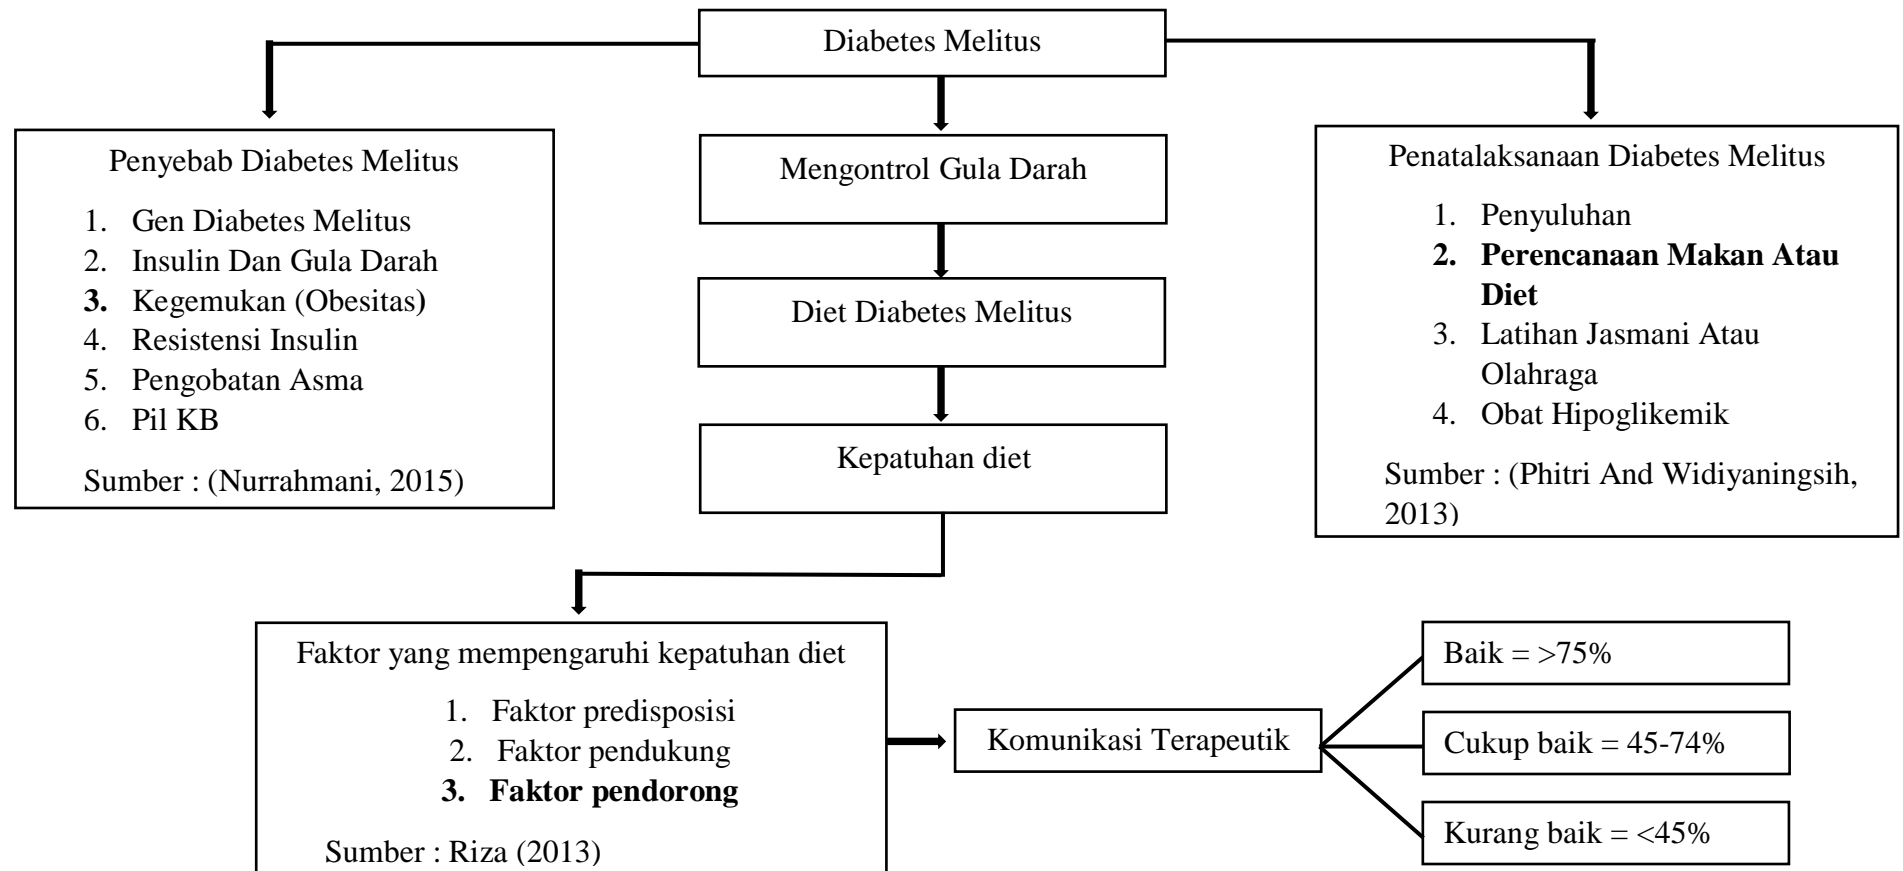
Diabetes Melitus

Penyebab Diabetes Melitus

1. Gen Diabetes Melitus
2. Insulin Dan Gula Darah
3. Kegemukan (Obesitas)
4. Resistensi Insulin
5. Pengobatan Asma
6. Pil KB

Sumber : (Nurrahmani, 2015)

Mengontrol Gula Darah

Diet Diabetes Melitus

Kepatuhan diet

Penatalaksanaan Diabetes Melitus

1. Penyuluhan
2. **Perencanaan Makan Atau Diet**
3. Latihan Jasmani Atau Olahraga
4. Obat Hipoglikemik

Sumber : (Phitri And Widiyaningsih, 2013)

Faktor yang mempengaruhi kepatuhan diet

1. Faktor predisposisi
2. Faktor pendukung
3. **Faktor pendorong**

Sumber : Riza (2013)

Komunikasi Terapeutik

Baik = >75%

Cukup baik = 45-74%

Kurang baik = <45%